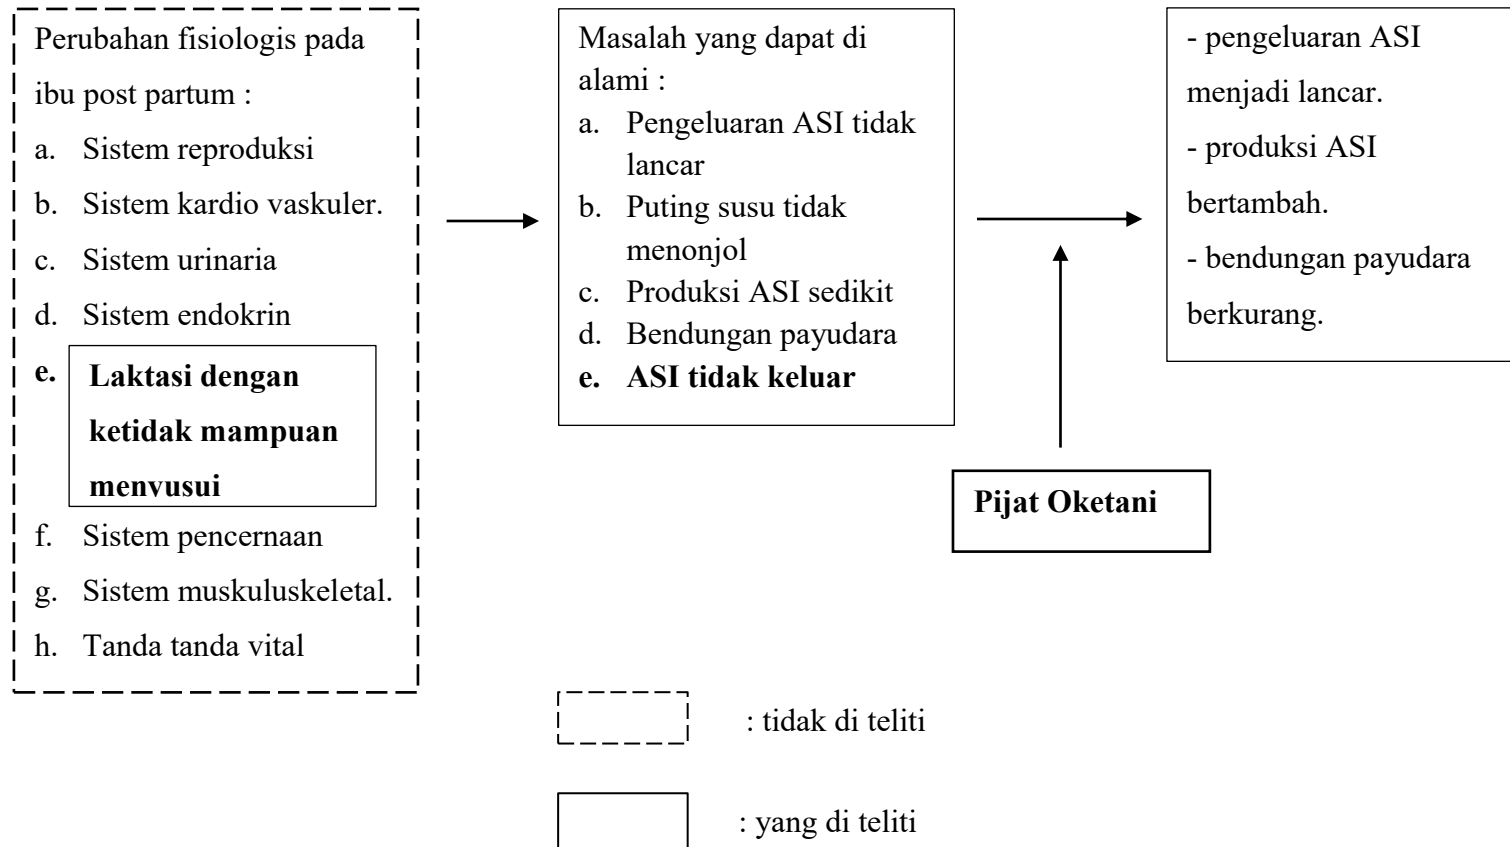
Perubahan fisiologis pada ibu post partum :
a. Sistem reproduksi
b. Sistem kardio vaskuler.
c. Sistem urinaria
d. Sistem endokrin
e. **Laktasi dengan ketidak mampuan menvusui**
f. Sistem pencernaan
g. Sistem muskuluskeletal.
h. Tanda tanda vital

Masalah yang dapat di alami :
a. Pengeluaran ASI tidak lancar
b. Puting susu tidak menonjol
c. Produksi ASI sedikit
d. Bendungan payudara
e. **ASI tidak keluar**

- pengeluaran ASI menjadi lancar.
- produksi ASI bertambah.
- bendungan payudara berkurang.

**Pijat Oketani**

: tidak di teliti

: yang di teliti